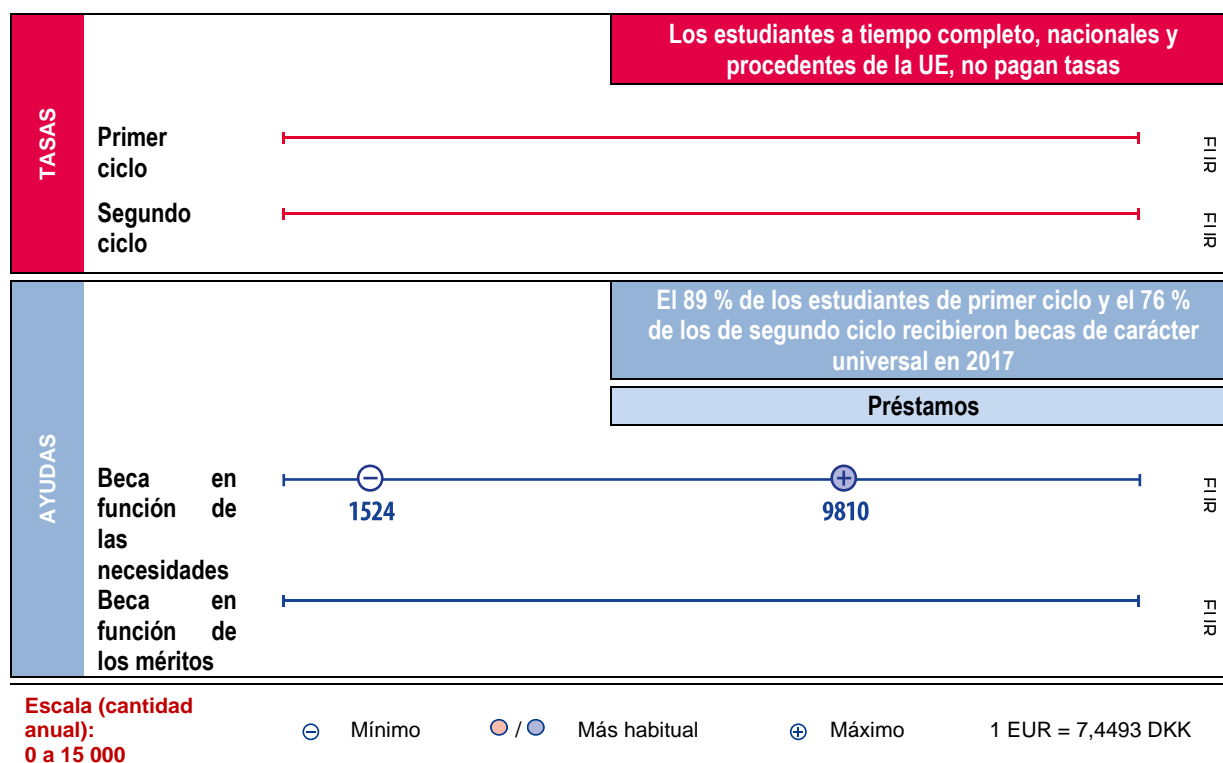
TASAS

Los estudiantes a tiempo completo, nacionales y procedentes de la UE, no pagan tasas

Primer ciclo

FI IR

Segundo ciclo

FI IR

AYUDAS

El 89 % de los estudiantes de primer ciclo y el 76 % de los de segundo ciclo recibieron becas de carácter universal en 2017

Préstamos

Beca en función de las necesidades

1524

9810

FI IR

Beca en función de los méritos

FI IR

Escala (cantidad anual): 0 a 15 000

Mínimo

/ Más habitual

Máximo

1 EUR = 7,4493 DKK